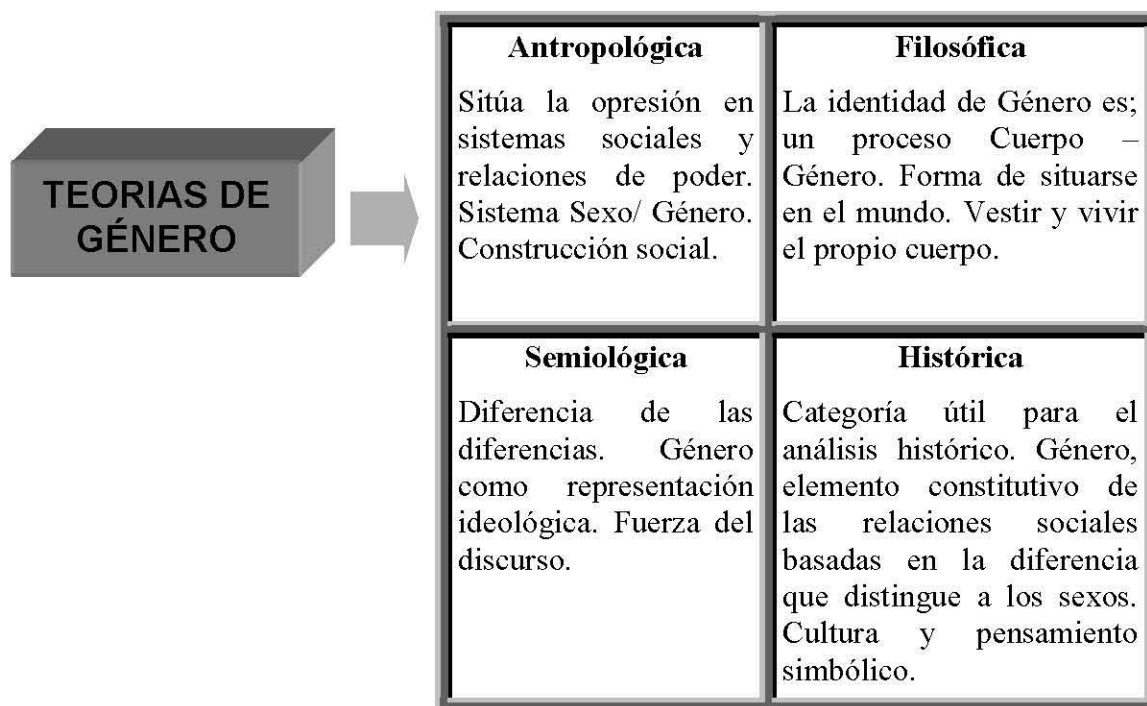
TEORIAS DE GÉNERO

| Antropológica | Filosófica |
|---|---|
| Sitúa la opresión en sistemas sociales y relaciones de poder. Sistema Sexo/ Género. Construcción social. | La identidad de Género es; un proceso Cuerpo – Género. Forma de situarse en el mundo. Vestir y vivir el propio cuerpo. |
| **Semiológica** | **Histórica** |
| Diferencia de las diferencias. Género como representación ideológica. Fuerza del discurso. | Categoría útil para el análisis histórico. Género, elemento constitutivo de las relaciones sociales basadas en la diferencia que distingue a los sexos. Cultura y pensamiento simbólico. |